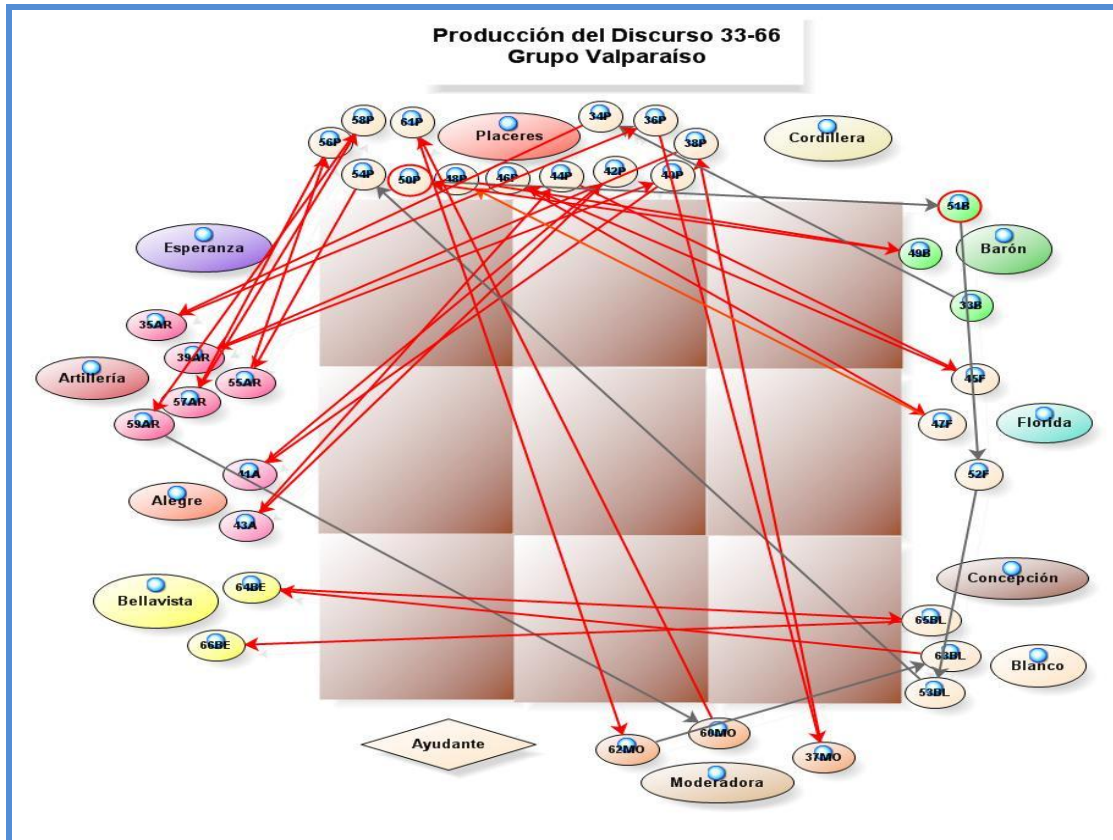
Producción del Discurso 33-66
Grupo Valparaíso

58P
61P
Placeres
34P
36P
38P
Cordillera
56P
54P
50P
48P
46P
44P
42P
40P
51B
Esperanza
49B
Barón
33B
35AR
39AR
Artillería
55AR
57AR
45F
59AR
47F
Florida
41A
52F
Alegre
43A
Concepción
Bellavista
64BE
65BL
66BE
63BL
Blanco
53BL
Ayudante
60MO
62MO
37MO
Moderadora